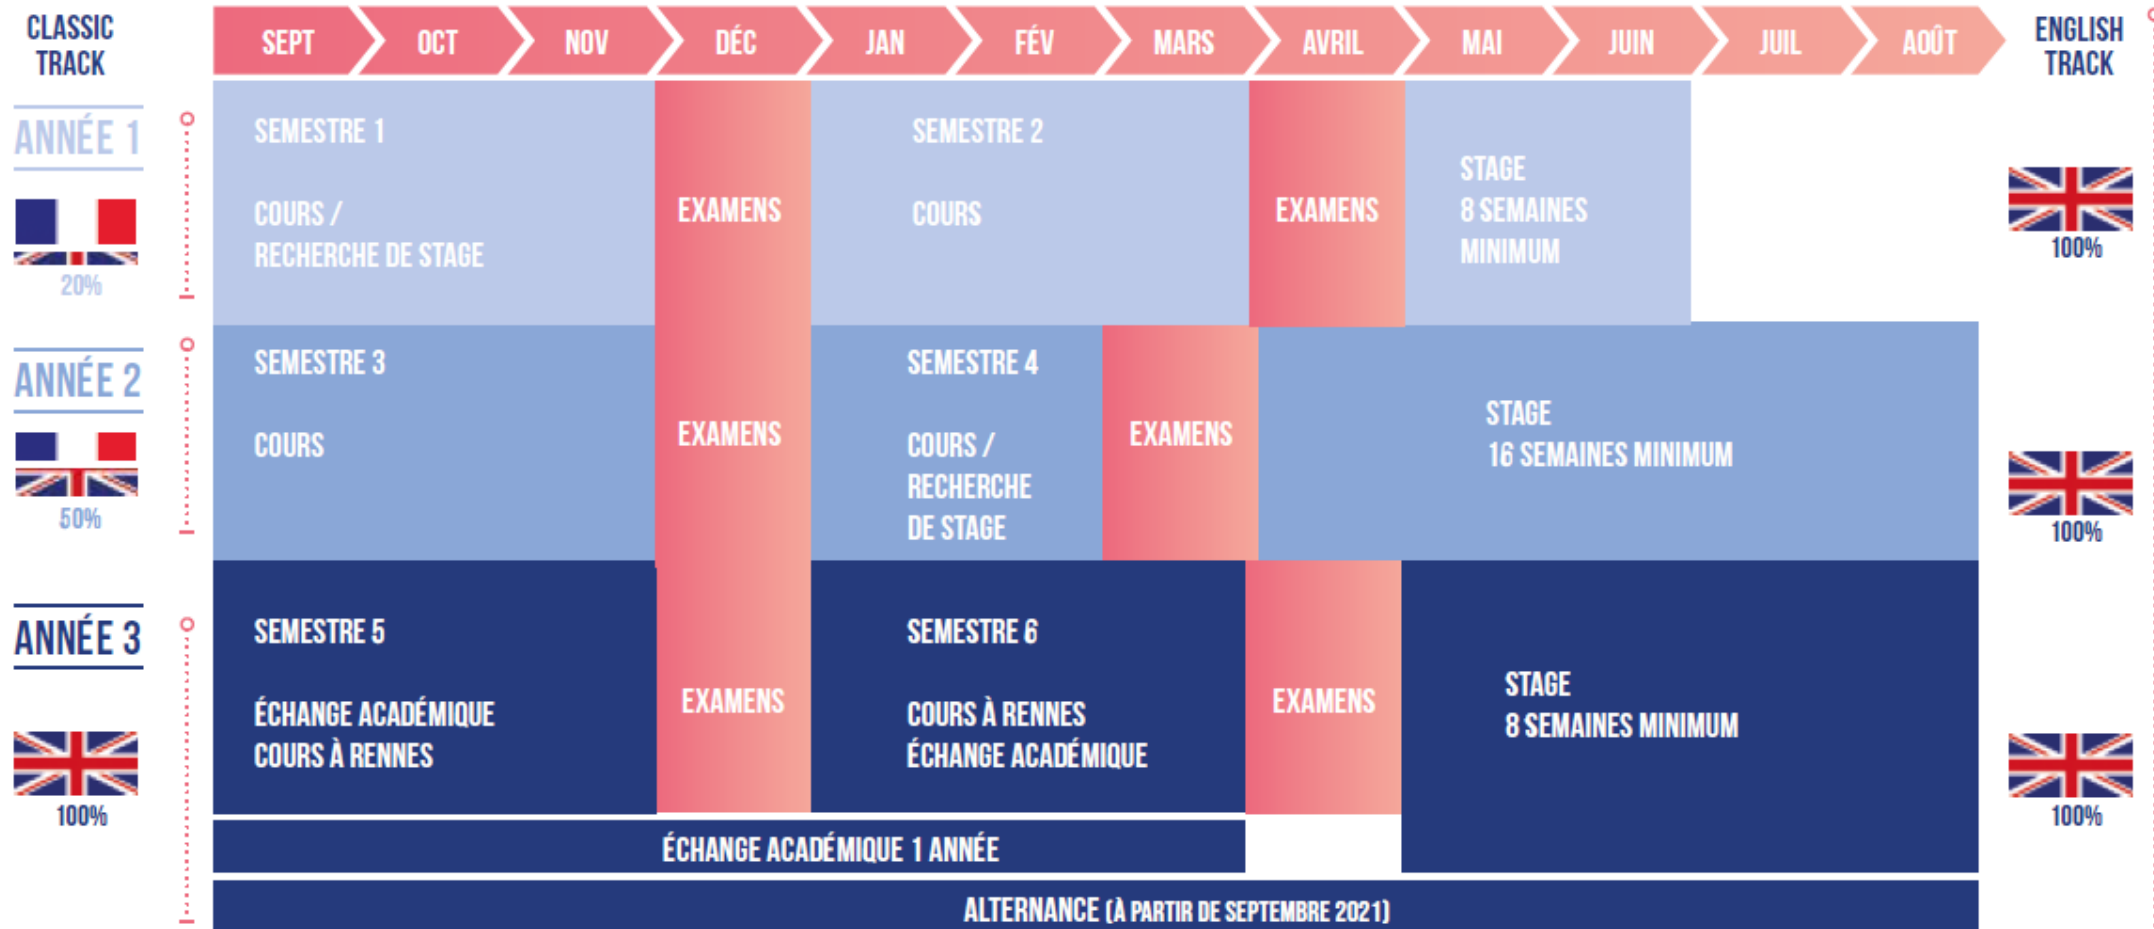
CLASSIC TRACK

SEPT OCT NOV DÉC JAN FÉV MARS AVRIL MAI JUIN JUIL AOÛT

ENGLISH TRACK

ANNÉE 1

20%

SEMESTRE 1

COURS / RECHERCHE DE STAGE

EXAMENS

SEMESTRE 2

COURS

EXAMENS

STAGE 8 SEMAINES MINIMUM

100%

ANNÉE 2

50%

SEMESTRE 3

COURS

EXAMENS

SEMESTRE 4

COURS / RECHERCHE DE STAGE

EXAMENS

STAGE 16 SEMAINES MINIMUM

100%

ANNÉE 3

100%

SEMESTRE 5

ÉCHANGE ACADÉMIQUE COURS À RENNES

EXAMENS

SEMESTRE 6

COURS À RENNES ÉCHANGE ACADÉMIQUE

EXAMENS

STAGE 8 SEMAINES MINIMUM

100%

ÉCHANGE ACADÉMIQUE 1 ANNÉE

ALTERNANCE (À PARTIR DE SEPTEMBRE 2021)